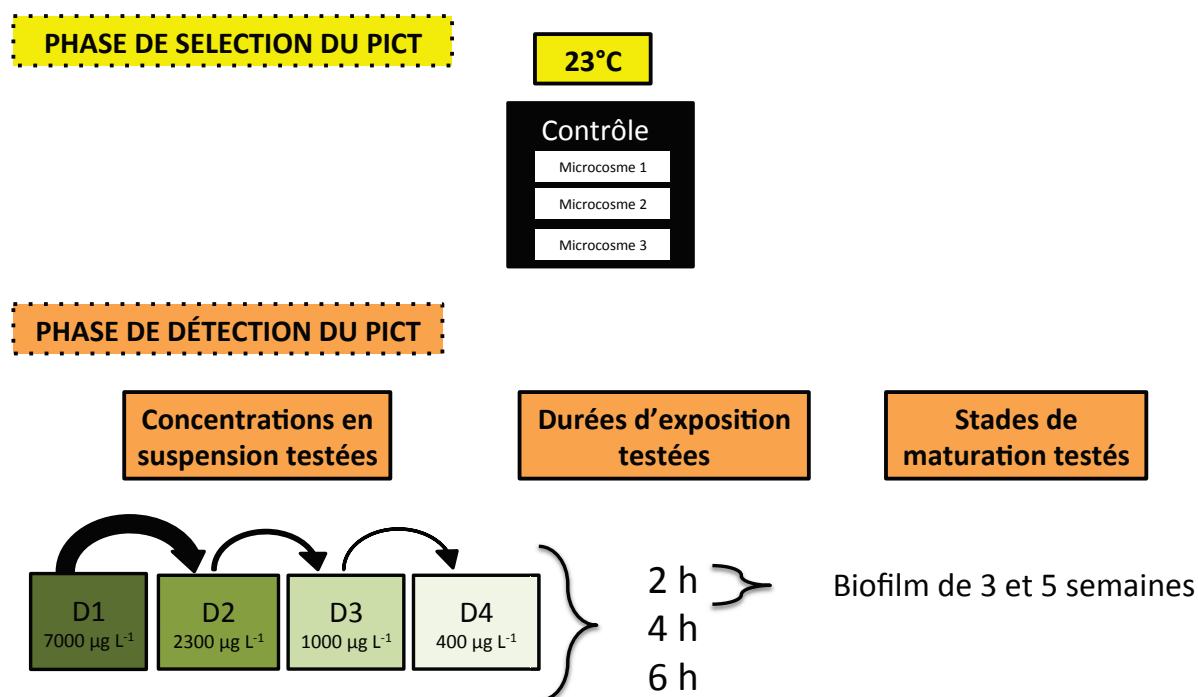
PHASE DE SELECTION DU PICT

23°C

Contrôle

Microcosme 1

Microcosme 2

Microcosme 3

PHASE DE DÉTECTION DU PICT

Concentrations en suspension testées

Durées d'exposition testées

Stades de maturation testés

D1
7000 µg L$^{-1}$

D2
2300 µg L$^{-1}$

D3
1000 µg L$^{-1}$

D4
400 µg L$^{-1}$

2 h
4 h
6 h

Biofilm de 3 et 5 semaines